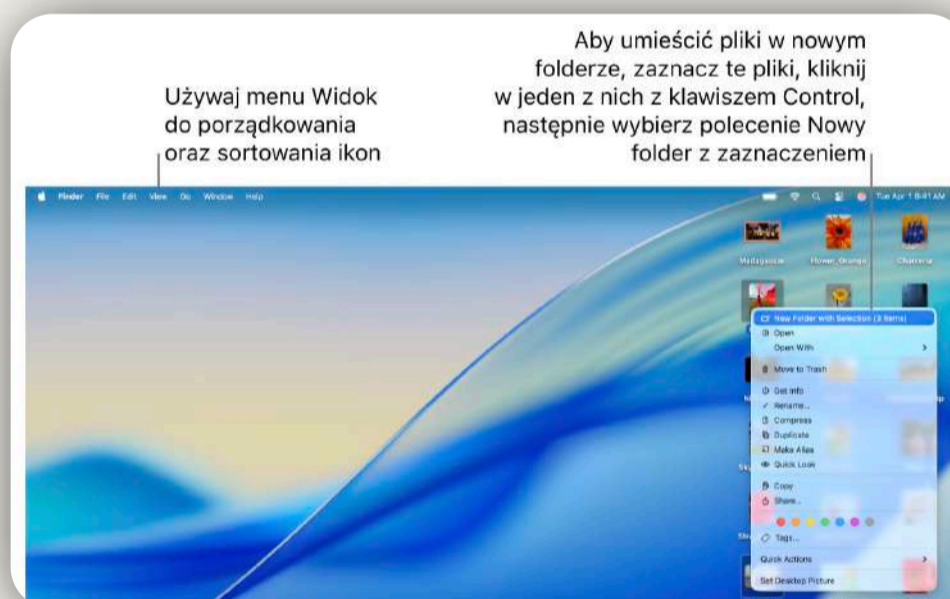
Używaj menu Widok do porządkowania oraz sortowania ikon

Aby umieścić pliki w nowym folderze, zaznacz te pliki, kliknij w jeden z nich z klawiszem Control, następnie wybierz polecenie Nowy folder z zaznaczeniem

Finder File Edit View Go Window Help

Tue Apr 1 9:41 AM

Madagascar Flower_Orange Chameleon

New Folder with Selection (3 Items)
Open
Open With
Move to Trash
Get Info
Rename...
Compress
Duplicate
Make Alias
Quick Look
Copy
Share...
Tags...
Quick Actions
Set Desktop Picture